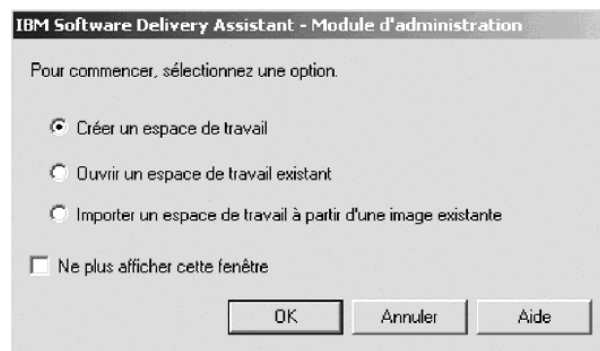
IBM Software Delivery Assistant - Module d'administration

Pour commencer, sélectionnez une option.

Créer un espace de travail

Ouvrir un espace de travail existant

Importer un espace de travail à partir d'une image existante

Ne plus afficher cette fenêtre

OK

Annuler

Aide